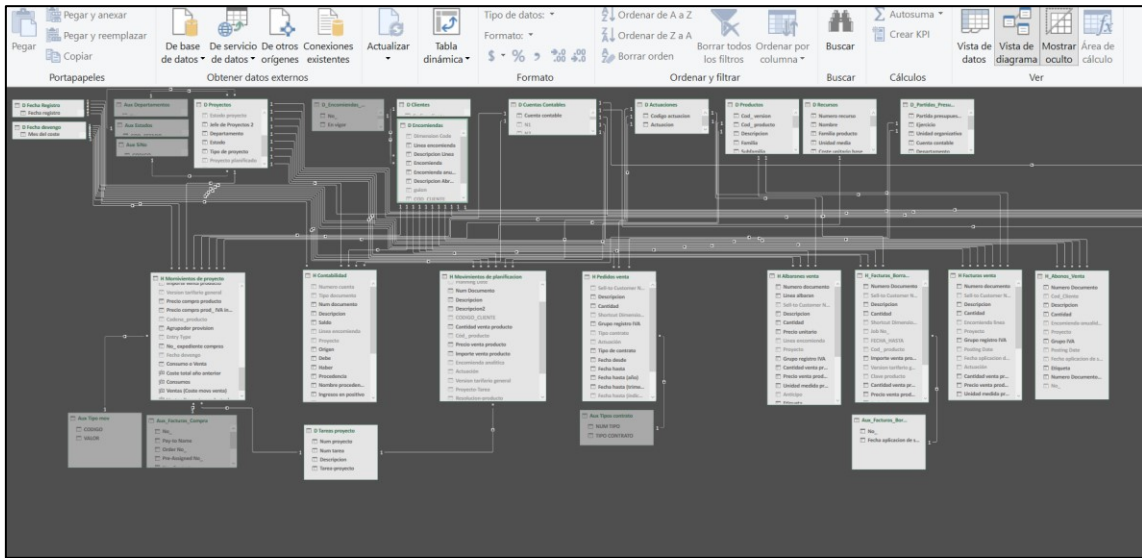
Pegar
Pegar y anexar
Pegar y reemplazar
Copiar
Portapapeles
De base de datos
De servicio de datos
De otros orígenes
Conexiones existentes
Obtener datos externos
Actualizar
Tabla dinámica
Tipo de datos:
Formato:
$ · % › ⁺⁰⁰₀ ⁰⁰₊₀
Formato
Ordenar de A a Z
Ordenar de Z a A
Borrar orden
Borrar todos los filtros
Ordenar por columna
Ordenar y filtrar
Buscar
Buscar
Autosuma
Crear KPI
Cálculos
Vista de datos
Vista de diagrama
Mostrar oculto
Área de cálculo
Ver

D Fecha Registro
Fecha registro
D Fecha devengo
Mes del coste
Aux Departamentos
Aux Estados
Aux Sino
D Proyectos
Estado proyecto
Jefe de Proyectos 2
Departamento
Estado
Tipo de proyecto
Proyecto planificado
D_Encomiendas_
No_
En vigor
D Clientes
D Encomiendas
Dimension Code
Linea encomienda
Descripcion Linea
Encomienda
Encomienda area
Descripcion Alt...
gastos
COD_CLIENTE
D Cuentas Contables
Cuenta contable
N1
D Actuaciones
Codigo actuacion
Actuacion
D Productos
Cod_version
Cod_producto
Descripcion
Familia
Subfamilia
D Recursos
Numero recurso
Nombre
Familia producto
Unidad medida
D_Partidas_Presu...
Partida presupues...
Ejercicio
Unidad organizativa
Cuenta contable
Departamento

H Movimientos de proyecto
Version tarifaria general
Precio compra producto
Precio compra prod_ folt in...
Codigo_producto
Agrupador provision
Entry Type
No_ expediente compras
Fecha devengo
Consumo o Venta
Coste total año anterior
Consumos
Ventas (Coste mayo ventas)
H Contabilidad
Numero cuenta
Tipo Documento
Num documento
Descripcion
Saldo
Linea encomienda
Proyecto
Origen
Debe
Haber
Procedencia
Nombres procedenc...
Ingresos en positivo
H Movimientos de planificacion
Num Documento
Descripcion
Descripcion2
CODIGO_CLIENTE
Cantidad venta producto
Cod_producto
Precio venta producto
Importe venta producto
Encomienda analitica
Actuacion
Version tarifaria general
Proyecto Tarea
Revolucion producto
H Pedidos venta
Sell-to Customer N...
Descripcion
Cantidad
Muestras Dimensio...
Grupo registro IVA
Tipo contrato
Actuacion
Tipo de contrato
Fecha desde
Fecha hasta
Fecha hasta (año)
Fecha hasta (trime...
Fecha hasta (indi...
H Albaranes venta
Numero documento
Linea albaran
Sell-to Customer N...
Descripcion
Cantidad
Precio unitario
Linea encomienda
Proyecto
Grupo registro IVA
Cantidad venta pr...
Precio venta prod...
Unidad medida pr...
Anticipo
Etiqueta
H_Facturas_Borra...
Numero documento
Sell-to Customer N...
Descripcion
Cantidad
Muestras Dimensio...
Job No_
FECHA_INIEIA
Cod_producto
Importe venta pro...
Version tarifaria g...
Clave producto
Cantidad venta pr...
Precio venta prod...
H Facturas venta
Numero documento
Sell-to Customer N...
Descripcion
Cantidad
Encomienda linea
Proyecto
Grupo registro IVA
Posting Date
Fecha aplicacion d...
Actuacion
Cantidad venta pr...
Precio venta prod...
Unidad medida pr...
H_Abonos_Venta
Numero Documento
Cod_Cliente
Descripcion
Cantidad
Encomienda estudid...
Proyecto
Grupo IVA
Posting Date
Fecha aplicacion de a...
Etiqueta
Numero Documento...
No_

Aux Tipo mov
CODIGO
VALOR
Aux_Facturas_Compra
No_
Pay-to Name
Order No_
Pre-Assigned No_
D Tareas proyecto
Num proyecto
Num tarea
Descripcion
Tarea proyecto
Aux Tipos contrato
NUM TIPO
TIPO CONTRATO
Aux_Facturas_Bor...
No_
Fecha aplicacion de a...